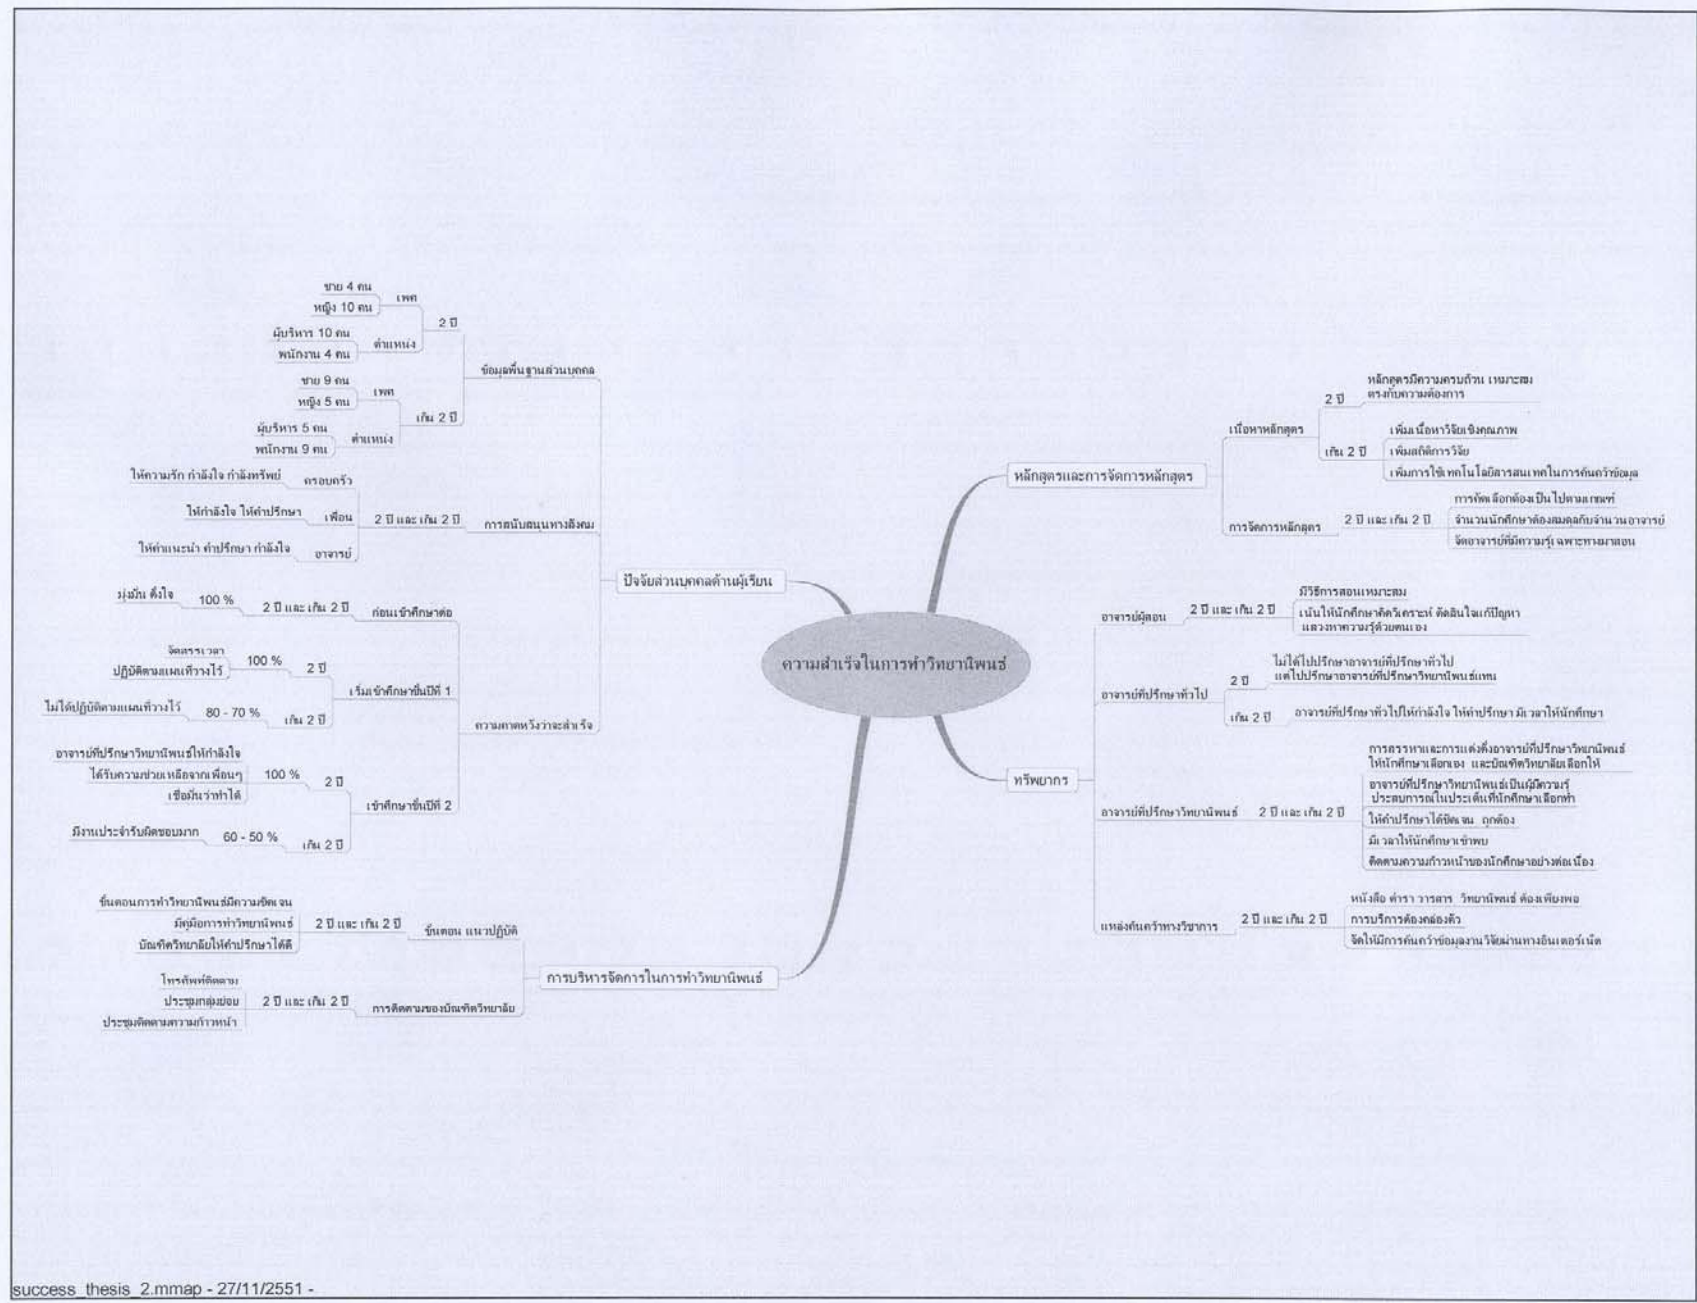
ความสำเร็จในการทำวิทยานิพนธ์

ปัจจัยส่วนบุคคลด้านผู้เรียน

ข้อมูลพื้นฐานส่วนบุคคล
2 ปี
เพศ
ชาย 4 คน
หญิง 10 คน
ตำแหน่ง
ผู้บริหาร 10 คน
พนักงาน 4 คน
เกิน 2 ปี
เพศ
ชาย 6 คน
หญิง 5 คน
ตำแหน่ง
ผู้บริหาร 5 คน
พนักงาน 9 คน

การสนับสนุนทางสังคม
2 ปี และ เกิน 2 ปี
ครอบครัว
ให้ความรัก กำลังใจ กำลังทรัพย์
เพื่อน
ให้กำลังใจ ให้คำปรึกษา
อาจารย์
ให้คำแนะนำ คำปรึกษา กำลังใจ

ความคาดหวังว่าจะสำเร็จ
ก่อนเข้าศึกษาต่อ
2 ปี และ เกิน 2 ปี
100 %
มุ่งมั่น ตั้งใจ
เริ่มเข้าศึกษาชั้นปีที่ 1
2 ปี
100 %
จัดสรรเวลา
ปฏิบัติตามแผนที่วางไว้
เกิน 2 ปี
80 - 70 %
ไม่ได้ปฏิบัติตามแผนที่วางไว้
เข้าศึกษาชั้นปีที่ 2
2 ปี
100 %
อาจารย์ที่ปรึกษาวิทยานิพนธ์ให้กำลังใจ
ได้รับความช่วยเหลือจากเพื่อนๆ
เชื่อมั่นว่าทำได้
เกิน 2 ปี
60 - 50 %
มีงานประจำรับผิดชอบมาก

การบริหารจัดการในการทำวิทยานิพนธ์
ขั้นตอน แนวปฏิบัติ
2 ปี และ เกิน 2 ปี
ขั้นตอนการทำวิทยานิพนธ์มีความชัดเจน
มีคู่มือการทำวิทยานิพนธ์
บัณฑิตวิทยาลัยให้คำปรึกษาได้ดี
การติดตามของบัณฑิตวิทยาลัย
2 ปี และ เกิน 2 ปี
โทรศัพท์ติดตาม
ประชุมกลุ่มย่อย
ประชุมติดตามความก้าวหน้า

หลักสูตรและการจัดการหลักสูตร
เนื้อหาหลักสูตร
2 ปี
หลักสูตรมีความครบถ้วน เหมาะสม ตรงกับความต้องการ
เกิน 2 ปี
เพิ่มเนื้อหาวิจัยเชิงคุณภาพ
เพิ่มสถิติการวิจัย
เพิ่มการใช้เทคโนโลยีสารสนเทศในการค้นคว้าข้อมูล
การจัดการหลักสูตร
2 ปี และ เกิน 2 ปี
การคัดเลือกต้องเป็นไปตามเกณฑ์
จำนวนนักศึกษาต้องสมดุลกับจำนวนอาจารย์
จัดอาจารย์ที่มีความรู้เฉพาะทางมาสอน

ทรัพยากร
อาจารย์ผู้สอน
2 ปี และ เกิน 2 ปี
มีวิธีการสอนเหมาะสม
เน้นให้นักศึกษาคิดวิเคราะห์ ตัดสินใจแก้ปัญหา แสวงหาความรู้ด้วยตนเอง
อาจารย์ที่ปรึกษาทั่วไป
2 ปี
ไม่ได้ไปปรึกษาอาจารย์ที่ปรึกษาทั่วไป แต่ไปปรึกษาอาจารย์ที่ปรึกษาวิทยานิพนธ์แทน
เกิน 2 ปี
อาจารย์ที่ปรึกษาทั่วไปให้กำลังใจ ให้คำปรึกษา มีเวลาให้นักศึกษา
อาจารย์ที่ปรึกษาวิทยานิพนธ์
2 ปี และ เกิน 2 ปี
การสรรหาและการแต่งตั้งอาจารย์ที่ปรึกษาวิทยานิพนธ์ ให้นักศึกษาเลือกเอง และบัณฑิตวิทยาลัยเลือกให้
อาจารย์ที่ปรึกษาวิทยานิพนธ์เป็นผู้มีความรู้ ประสบการณ์ในประเด็นที่นักศึกษาเลือกทำ
ให้คำปรึกษาได้ชัดเจน ถูกต้อง
มีเวลาให้นักศึกษาเข้าพบ
ติดตามความก้าวหน้าของนักศึกษาอย่างต่อเนื่อง
แหล่งค้นคว้าทางวิชาการ
2 ปี และ เกิน 2 ปี
หนังสือ ตำรา วารสาร วิทยานิพนธ์ ต้องเพียงพอ
การบริการต้องคล่องตัว
จัดให้มีการค้นคว้าข้อมูลงานวิจัยผ่านทางอินเตอร์เน็ต

success_thesis_2.mmap - 27/11/2551 -